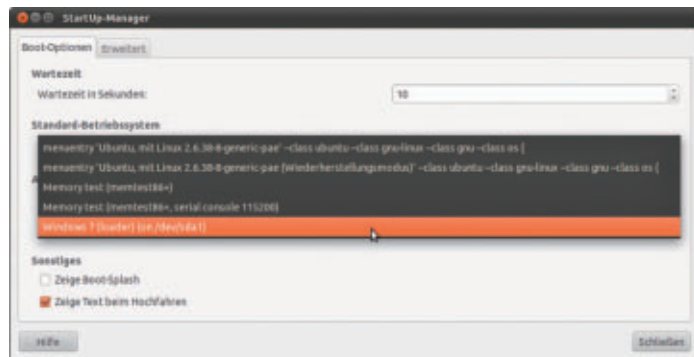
StartUp-Manager

Boot-Optionen | Erweitert

Wartezeit

Wartezeit in Sekunden: 10

Standard-Betriebssystem

menuentry 'Ubuntu, mit Linux 2.6.38-8-generic-pae' --class ubuntu --class gnu-linux --class gnu --class os {

menuentry 'Ubuntu, mit Linux 2.6.38-8-generic-pae (Wiederherstellungsmodus)' --class ubuntu --class gnu-linux --class gnu --class os {

Memory test (memtest86+)

Memory test (memtest86+, serial console 115200)

Windows 7 (loader) (on /dev/sda1)

Sonstiges

Zeige Boot-Splash

Zeige Text beim Hochfahren

Hilfe

Schließen